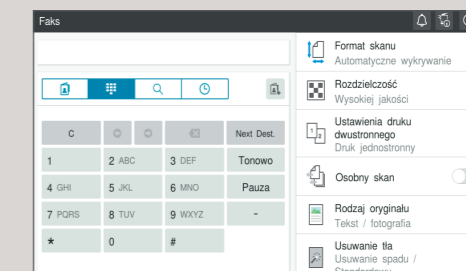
Faks

C

Next Dest.

1

2 ABC

3 DEF

Tonowo

4 GHI

5 JKL

6 MNO

Pauza

7 PQRS

8 TUV

9 WXYZ

-

*

0

#

Format skanu
Automatyczne wykrywanie

Rozdzielczość
Wysokiej jakości

Ustawienia druku dwustronnego
Druk jednostronny

Osobny skan

Rodzaj oryginału
Tekst / fotografia

Usuwanie tła
Usuwanie spadu /
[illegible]